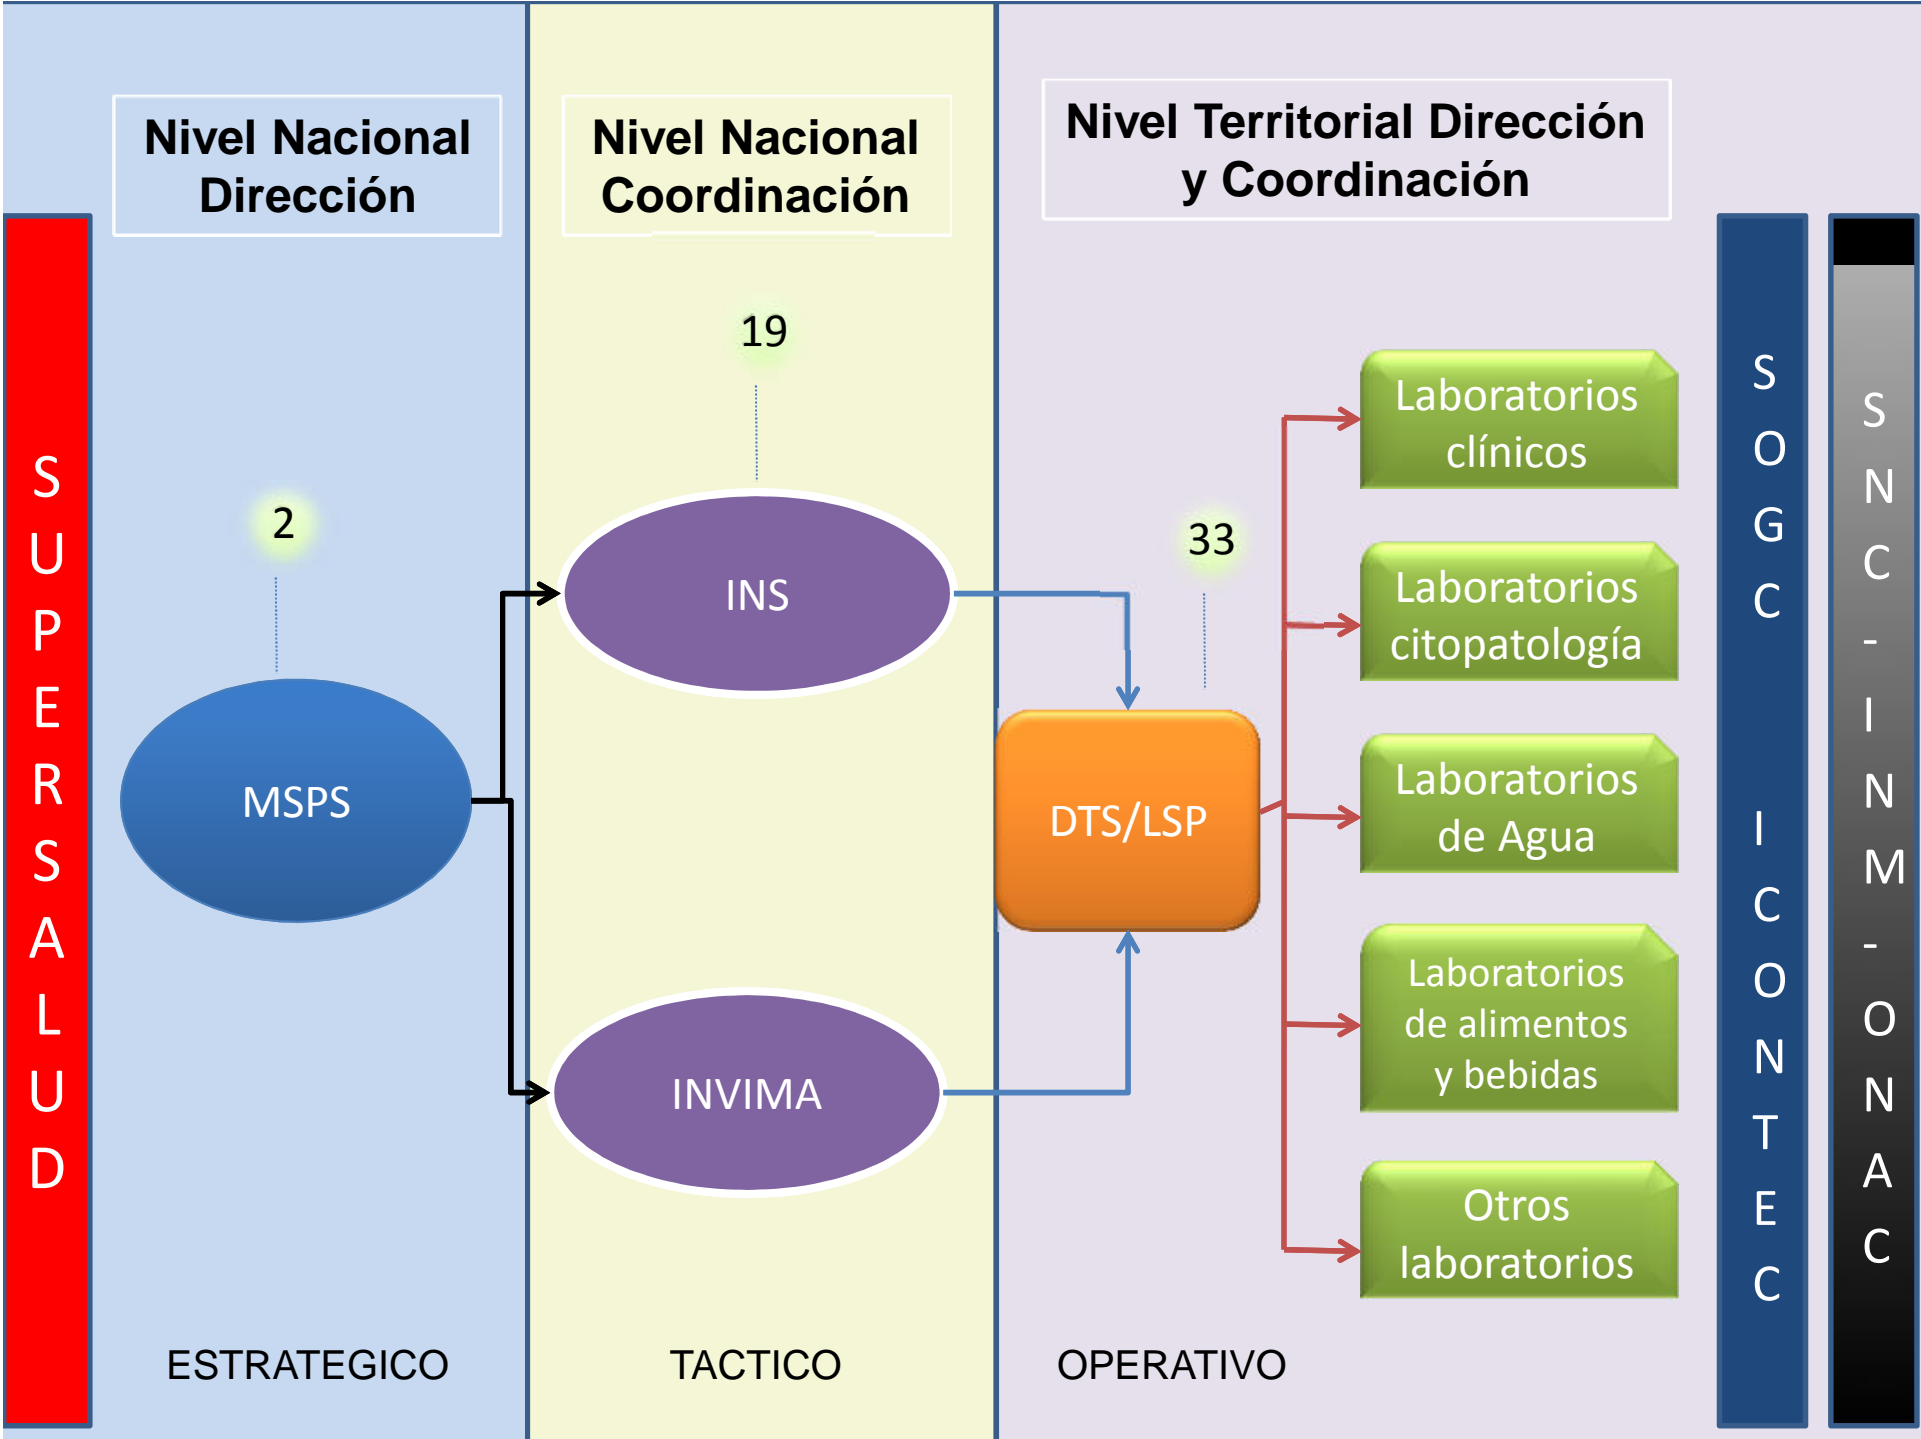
SUPERSALUD

Nivel Nacional Dirección

Nivel Nacional Coordinación

Nivel Territorial Dirección y Coordinación

2

MSPS

19

INS

INVIMA

33

DTS/LSP

Laboratorios clínicos

Laboratorios citopatología

Laboratorios de Agua

Laboratorios de alimentos y bebidas

Otros laboratorios

SOGC ICONTEC

SNC-INM-ONAC

ESTRATEGICO

TACTICO

OPERATIVO